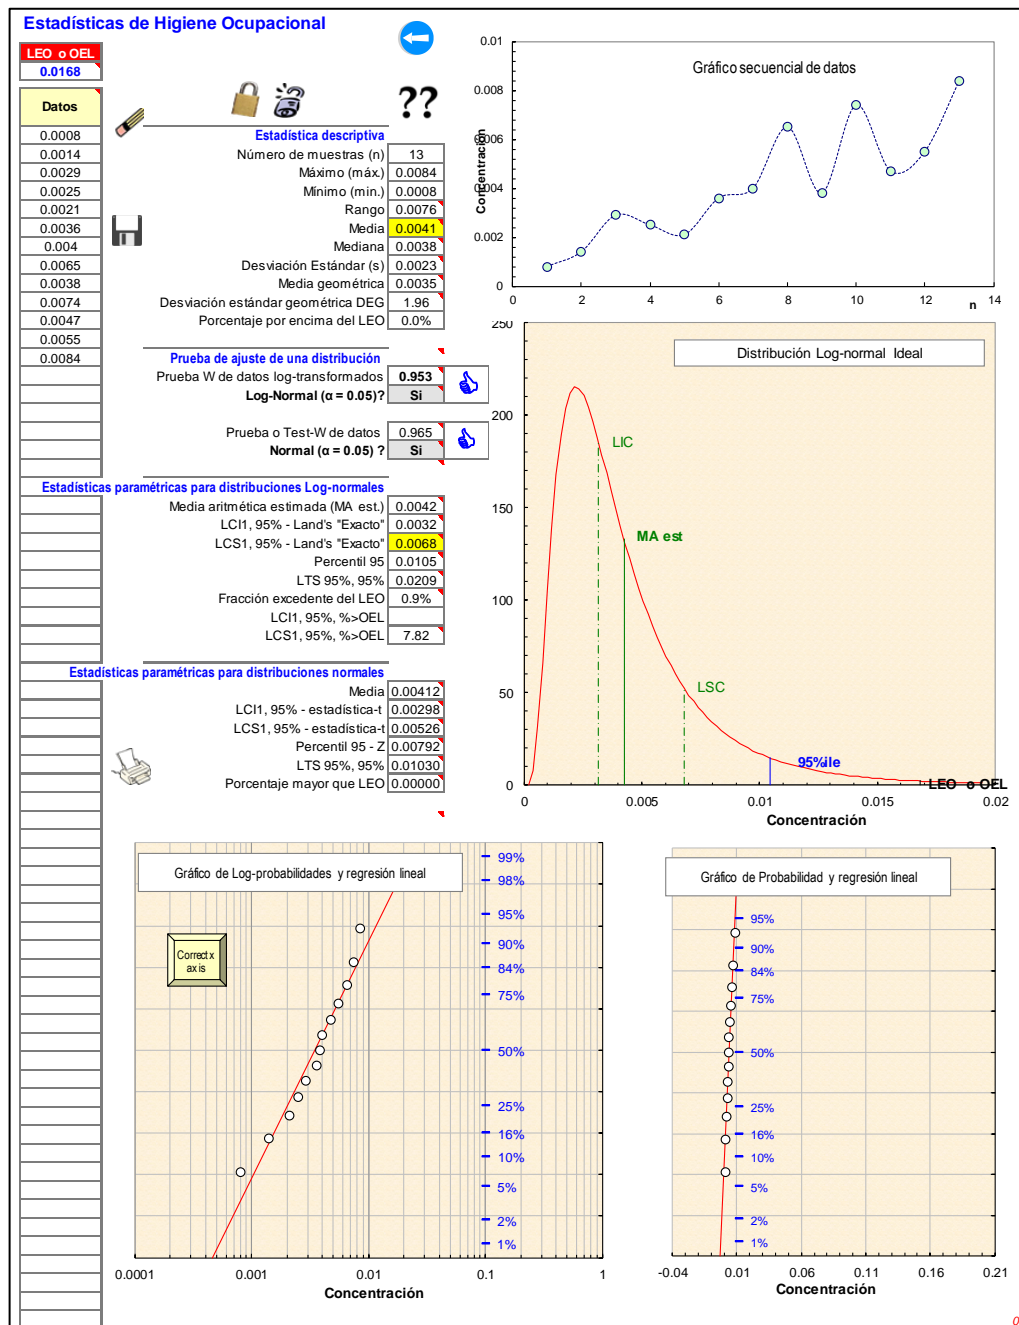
Estadísticas de Higiene Ocupacional

LEO o OEL
0.0168

Datos
0.0008
0.0014
0.0029
0.0025
0.0021
0.0036
0.004
0.0065
0.0038
0.0074
0.0047
0.0055
0.0084

??

Estadística descriptiva

| | |
|---|---|
| Número de muestras (n) | 13 |
| Máximo (máx.) | 0.0084 |
| Mínimo (min.) | 0.0008 |
| Rango | 0.0076 |
| Media | 0.0041 |
| Mediana | 0.0038 |
| Desviación Estándar (s) | 0.0023 |
| Media geométrica | 0.0035 |
| Desviación estándar geométrica DEG | 1.96 |
| Porcentaje por encima del LEO | 0.0% |

Prueba de ajuste de una distribución

| | |
|---|---|
| Prueba W de datos log-transformados | 0.953 |
| Log-Normal (α = 0.05)? | Si |
| Prueba o Test-W de datos | 0.965 |
| Normal (α = 0.05) ? | Si |

Estadísticas paramétricas para distribuciones Log-normales

| | |
|---|---|
| Media aritmética estimada (MA est.) | 0.0042 |
| LCI1, 95% - Land's "Exacto" | 0.0032 |
| LCS1, 95% - Land's "Exacto" | 0.0068 |
| Percentil 95 | 0.0105 |
| LTS 95%, 95% | 0.0209 |
| Fracción excedente del LEO | 0.9% |
| LCI1, 95%, %>OEL | |
| LCS1, 95%, %>OEL | 7.82 |

Estadísticas paramétricas para distribuciones normales

| | |
|---|---|
| Media | 0.00412 |
| LCI1, 95% - estadística-t | 0.00298 |
| LCS1, 95% - estadística-t | 0.00526 |
| Percentil 95 - Z | 0.00792 |
| LTS 95%, 95% | 0.01030 |
| Porcentaje mayor que LEO | 0.00000 |

Gráfico secuencial de datos
Concentración
0.01 0.008 0.006 0.004 0.002 0
0 2 4 6 8 10 12 14 n

Distribución Log-normal Ideal
250 200 150 100 50 0
LIC
MA est
LSC
95%ile
LEO o OEL
0 0.005 0.01 0.015 0.02
Concentración

Gráfico de Log-probabilidades y regresión lineal
Correct x axis
99% 98% 95% 90% 84% 75% 50% 25% 16% 10% 5% 2% 1%
0.0001 0.001 0.01 0.1 1
Concentración

Gráfico de Probabilidad y regresión lineal
95% 90% 84% 75% 50% 25% 16% 10% 5% 2% 1%
-0.04 0.01 0.06 0.11 0.16 0.21
Concentración
0